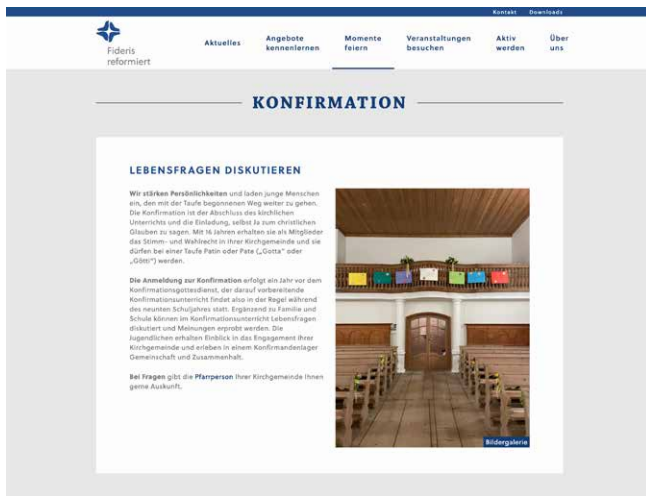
Kontakt Downloads

Fideris reformiert

Aktuelles

Angebote kennenlernen

Momente feiern

Veranstaltungen besuchen

Aktiv werden

Über uns

KONFIRMATION

LEBENSFRAGEN DISKUTIEREN

Wir stärken Persönlichkeiten und laden junge Menschen ein, den mit der Taufe begonnenen Weg weiter zu gehen. Die Konfirmation ist der Abschluss des kirchlichen Unterrichts und die Einladung, selbst Ja zum christlichen Glauben zu sagen. Mit 16 Jahren erhalten sie als Mitglieder das Stimm- und Wahlrecht in ihrer Kirchgemeinde und sie dürfen bei einer Taufe Patin oder Pate („Gotta" oder „Götti") werden.

Die Anmeldung zur Konfirmation erfolgt ein Jahr vor dem Konfirmationsgottesdienst, der darauf vorbereitende Konfirmationsunterricht findet also in der Regel während des neunten Schuljahres statt. Ergänzend zu Familie und Schule können im Konfirmationsunterricht Lebensfragen diskutiert und Meinungen erprobt werden. Die Jugendlichen erhalten Einblick in das Engagement ihrer Kirchgemeinde und erleben in einem Konfirmandenlager Gemeinschaft und Zusammenhalt.

Bei Fragen gibt die Pfarrperson ihrer Kirchgemeinde Ihnen gerne Auskunft.

Bildergalerie